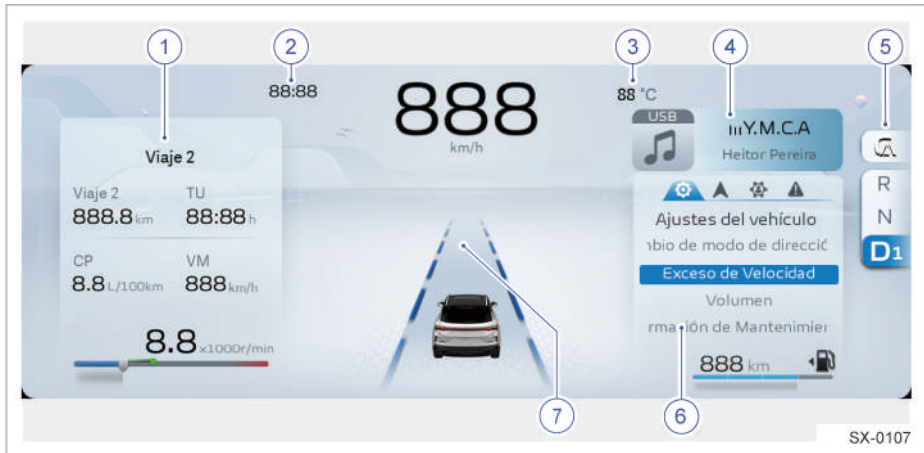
1
2
88:88
888
km/h
3
88 °C
4
USB
ıııY.M.C.A
Heitor Pereira
5
R
N
D1
Viaje 2
Viaje 2
888.8 km
TU
88:88 h
CP
8.8 L/100km
VM
888 km/h
8.8 x1000r/min
Ajustes del vehículo
ıbio de modo de direccić
Exceso de Velocidad
Volumen
rmaıión de Mantenimier
888 km
7
6
SX-0107